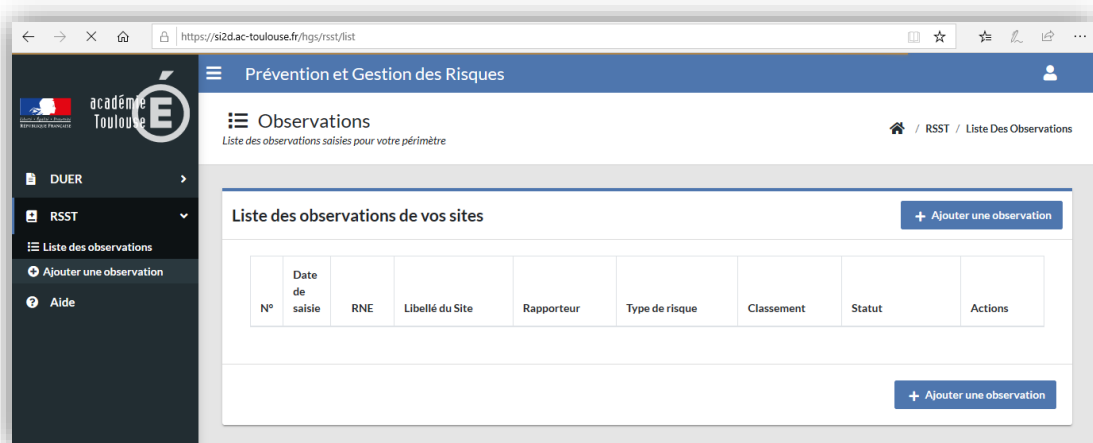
https://si2d.ac-toulouse.fr/hgs/rsst/list

Liberté • Égalité • Fraternité
RÉPUBLIQUE FRANÇAISE
académie Toulouse

Prévention et Gestion des Risques

DUER
RSST
Liste des observations
Ajouter une observation
Aide

Observations
Liste des observations saisies pour votre périmètre

/ RSST / Liste Des Observations

Liste des observations de vos sites

+ Ajouter une observation

| N° | Date de saisie | RNE | Libellé du Site | Rapporteur | Type de risque | Classement | Statut | Actions |
|---|---|---|---|---|---|---|---|---|

+ Ajouter une observation